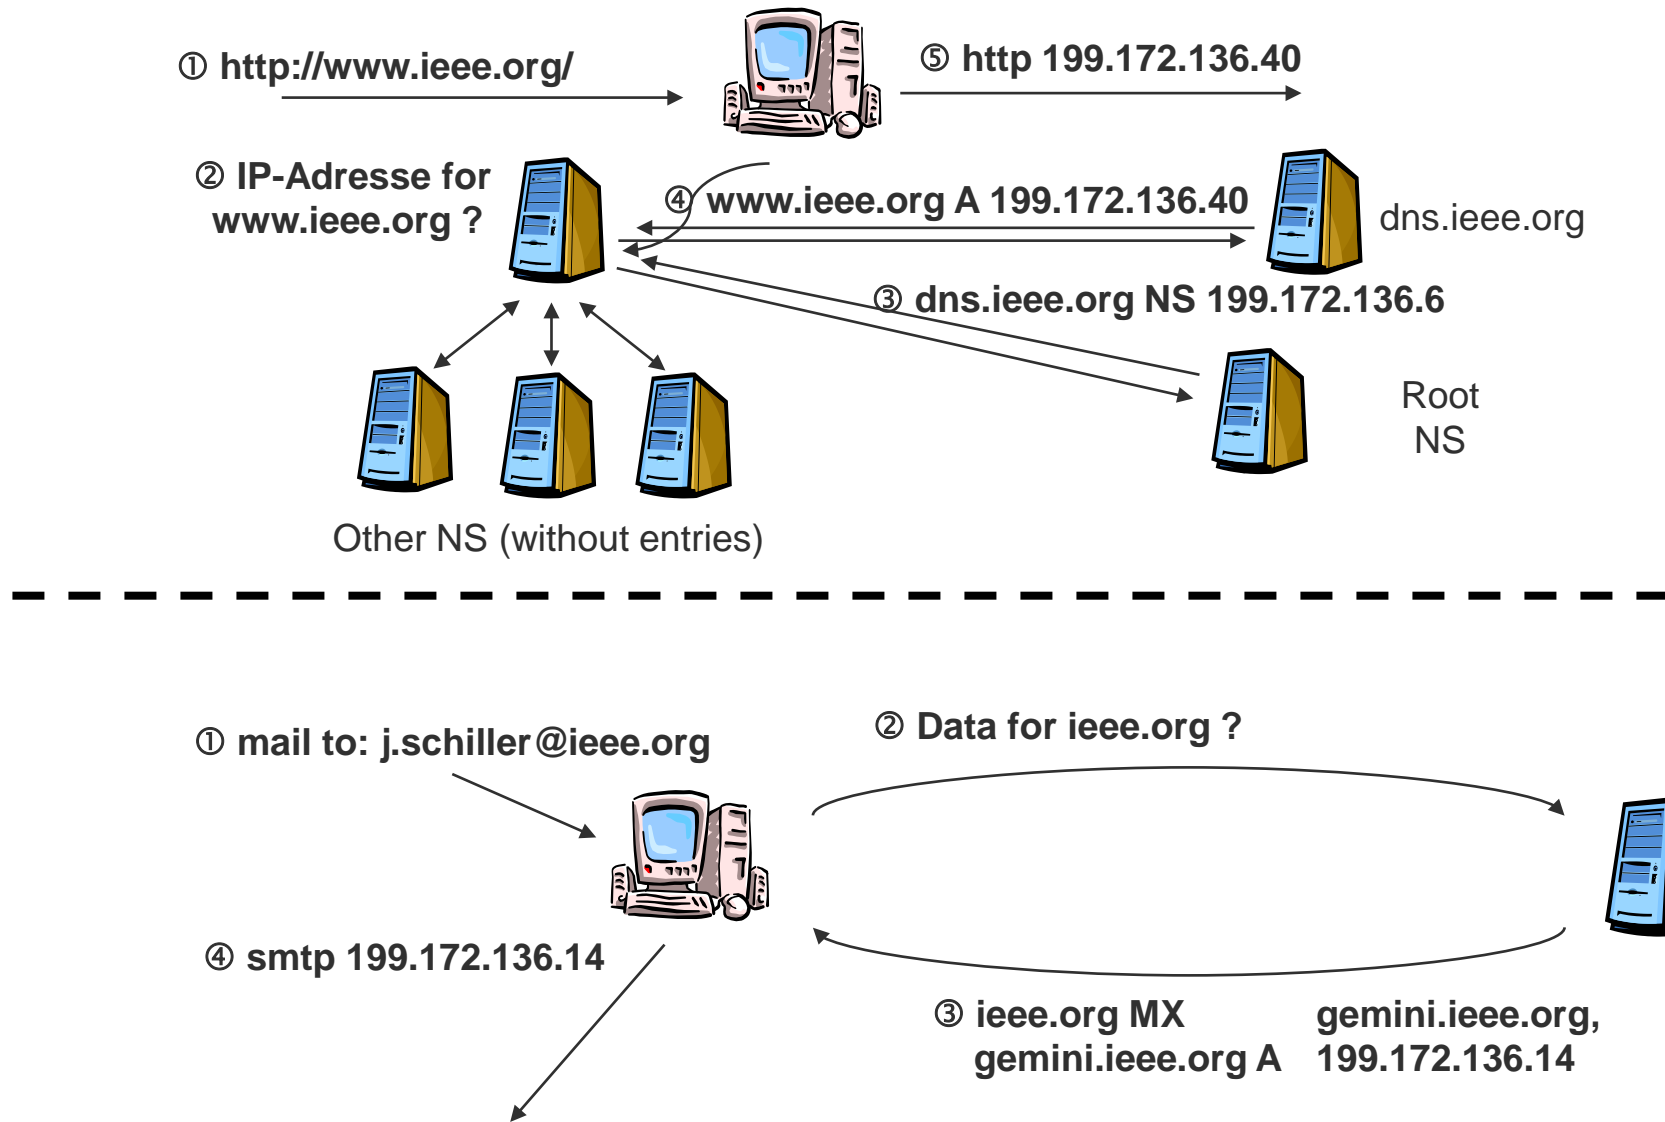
① http://www.ieee.org/

⑤ http 199.172.136.40

② IP-Adresse for www.ieee.org ?

④ www.ieee.org A 199.172.136.40

dns.ieee.org

③ dns.ieee.org NS 199.172.136.6

Root NS

Other NS (without entries)

① mail to: j.schiller@ieee.org

② Data for ieee.org ?

④ smtp 199.172.136.14

③ ieee.org MX gemini.ieee.org, gemini.ieee.org A 199.172.136.14